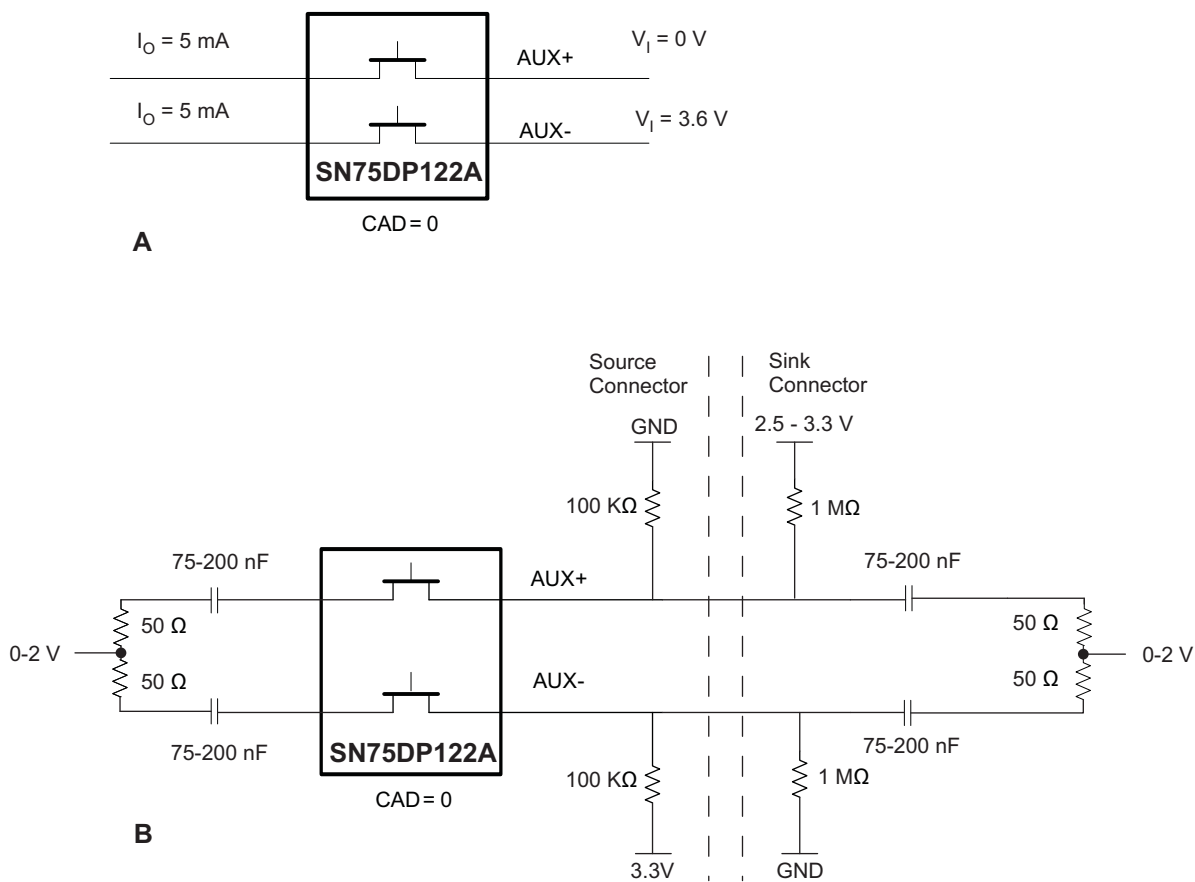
$I_O$ = 5 mA

AUX+

$V_I$ = 0 V

$I_O$ = 5 mA

AUX-

$V_I$ = 3.6 V

SN75DP122A

CAD = 0

A

Source Connector

Sink Connector

GND

2.5 - 3.3 V

100 KΩ

1 MΩ

75-200 nF

AUX+

75-200 nF

50 Ω

0-2 V

50 Ω

AUX-

50 Ω

0-2 V

50 Ω

75-200 nF

SN75DP122A

75-200 nF

100 KΩ

1 MΩ

CAD = 0

B

3.3V

GND